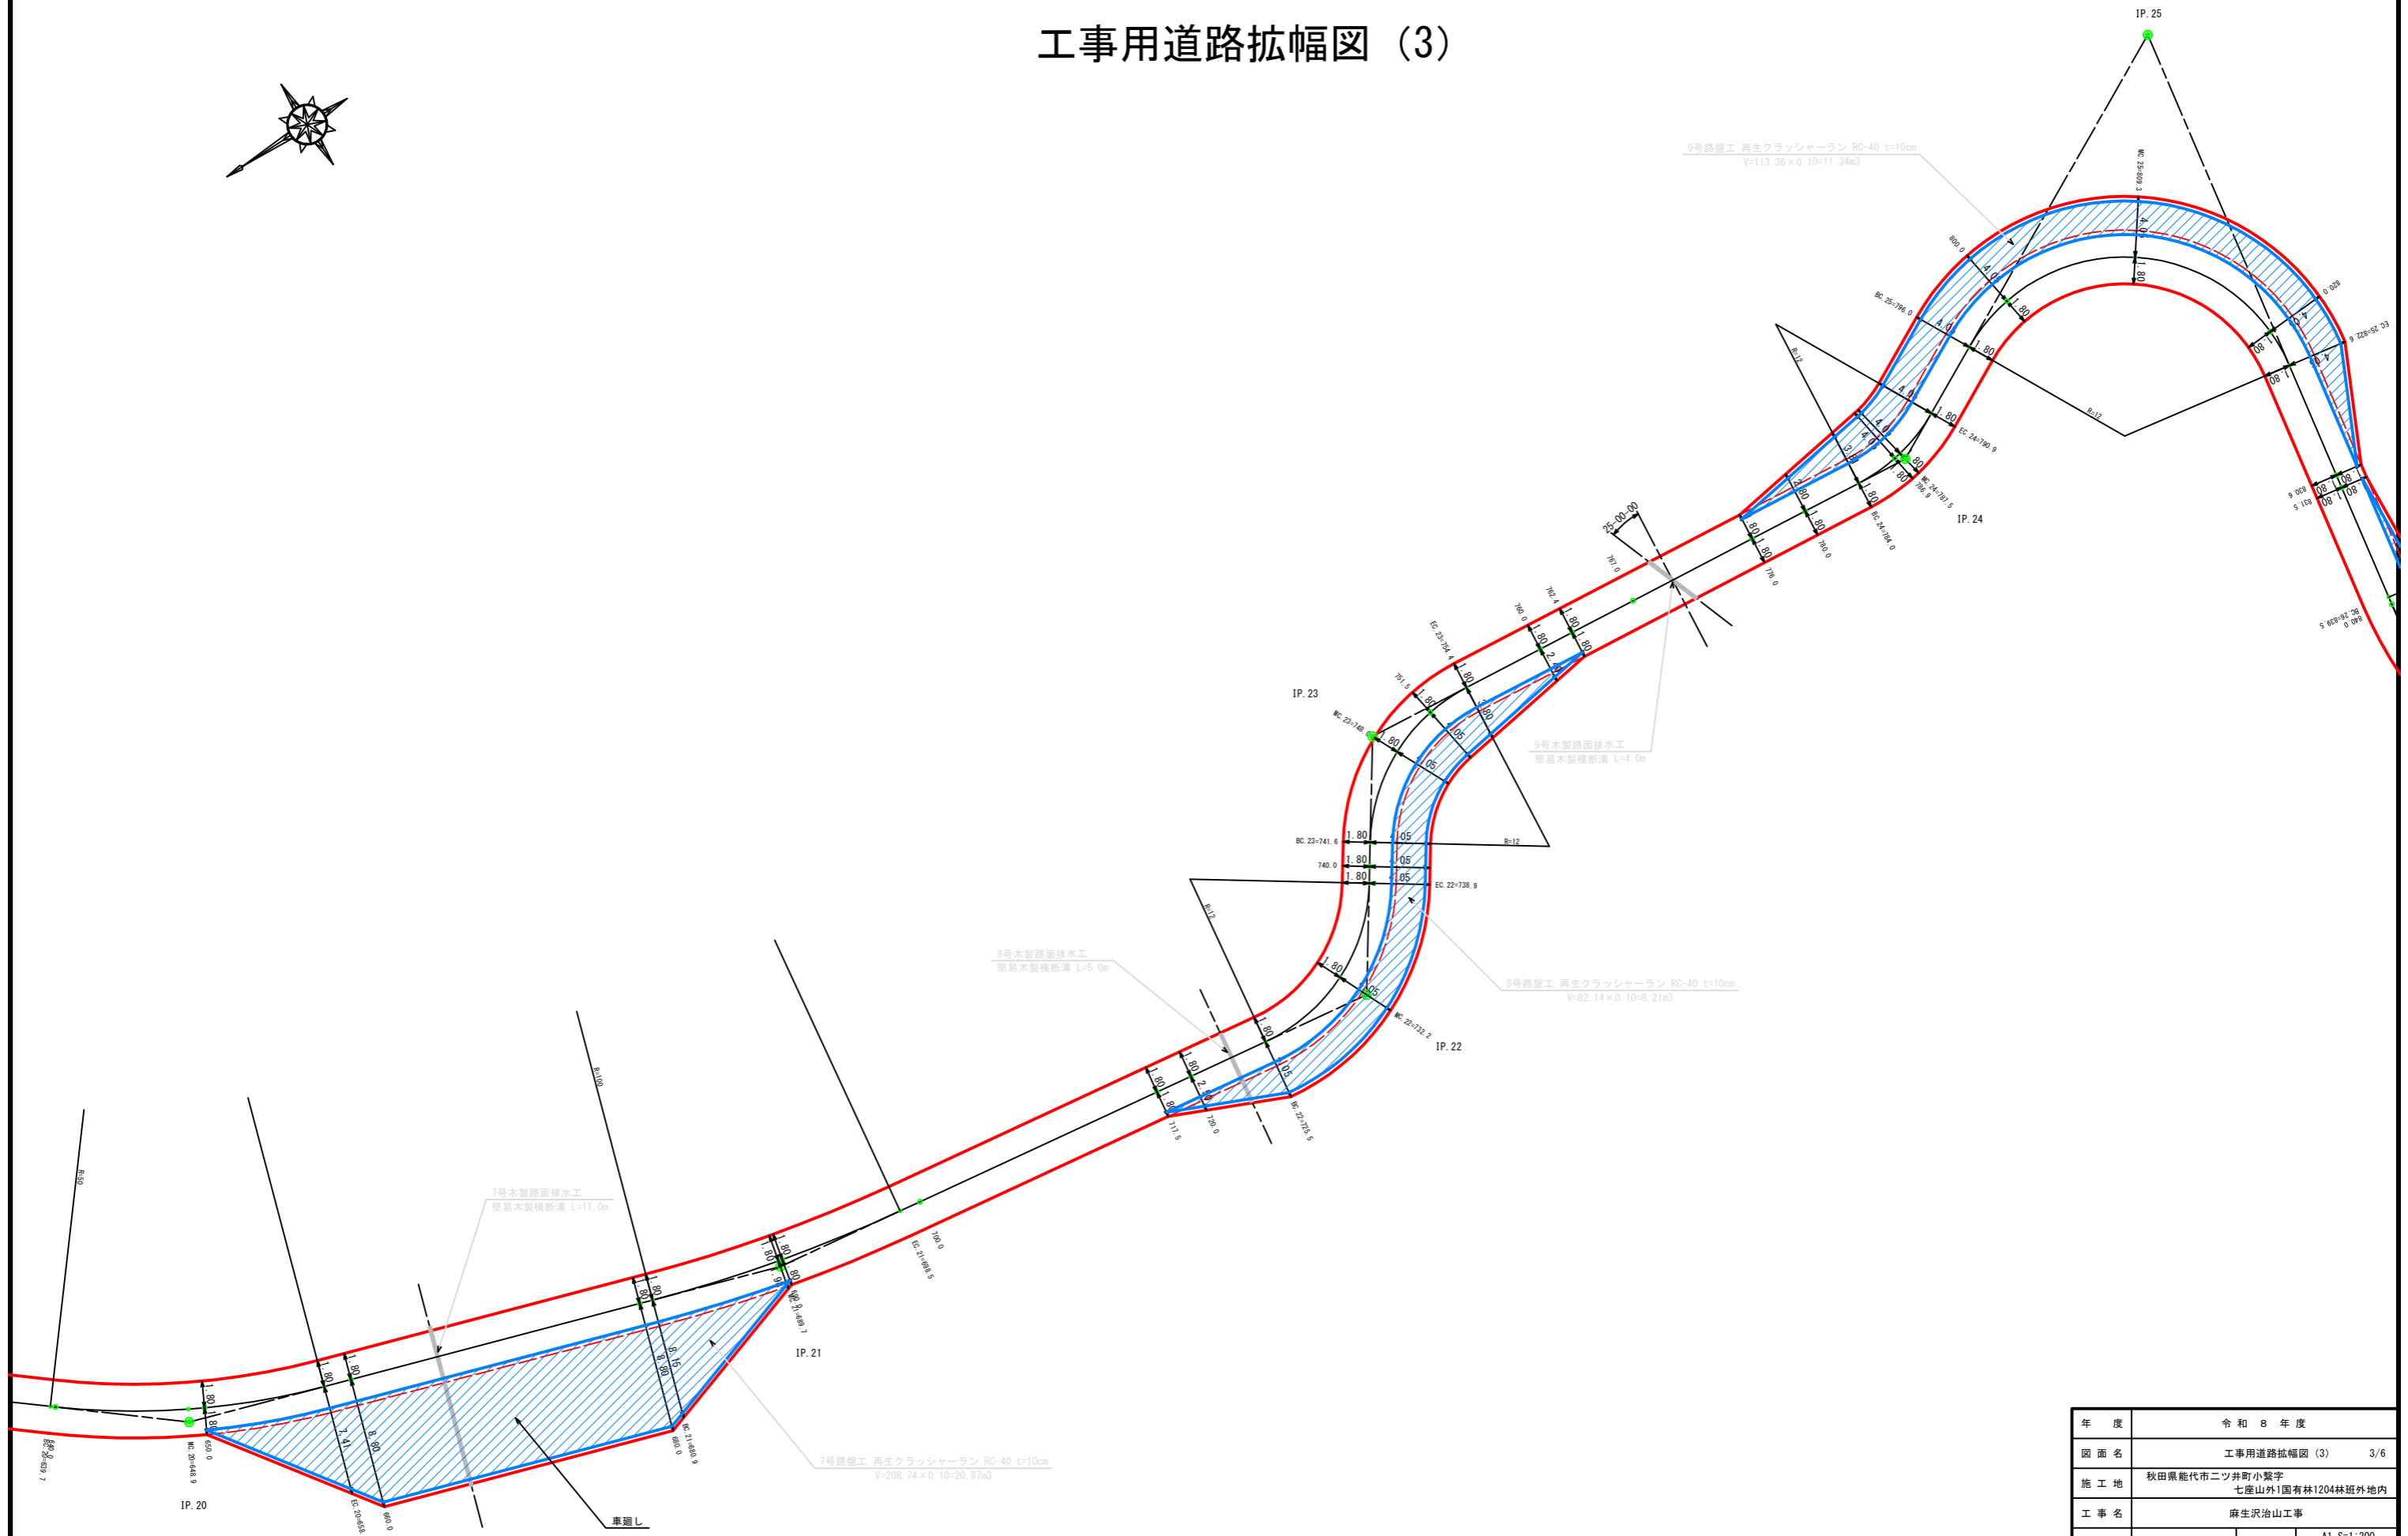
工事用道路拡幅図 (3)

IP. 25

9号路盤工 再生クラッシャーラン RC-40 t=10cm
V=113.36×0.10=11.34m3

IP. 24

IP. 23

9号木製路面排水工
簡易木製横断溝 L=4.0m

8号木製路面排水工
簡易木製横断溝 L=5.0m

8号路盤工 再生クラッシャーラン RC-40 t=10cm
V=82.14×0.10=8.21m3

IP. 22

7号木製路面排水工
簡易木製横断溝 L=11.0m

IP. 21

7号路盤工 再生クラッシャーラン RC-40 t=10cm
V=208.74×0.10=20.87m3

IP. 20

車廻し

| 年 度 | 令和 8 年度 |
|---|---|
| 図面名 | 工事用道路拡幅図 (3) 3/6 |
| 施工地 | 秋田県能代市二ツ井町小繋字 七座山外1国有林1204林班外地内 |
| 工事名 | 麻生沢治山工事 |